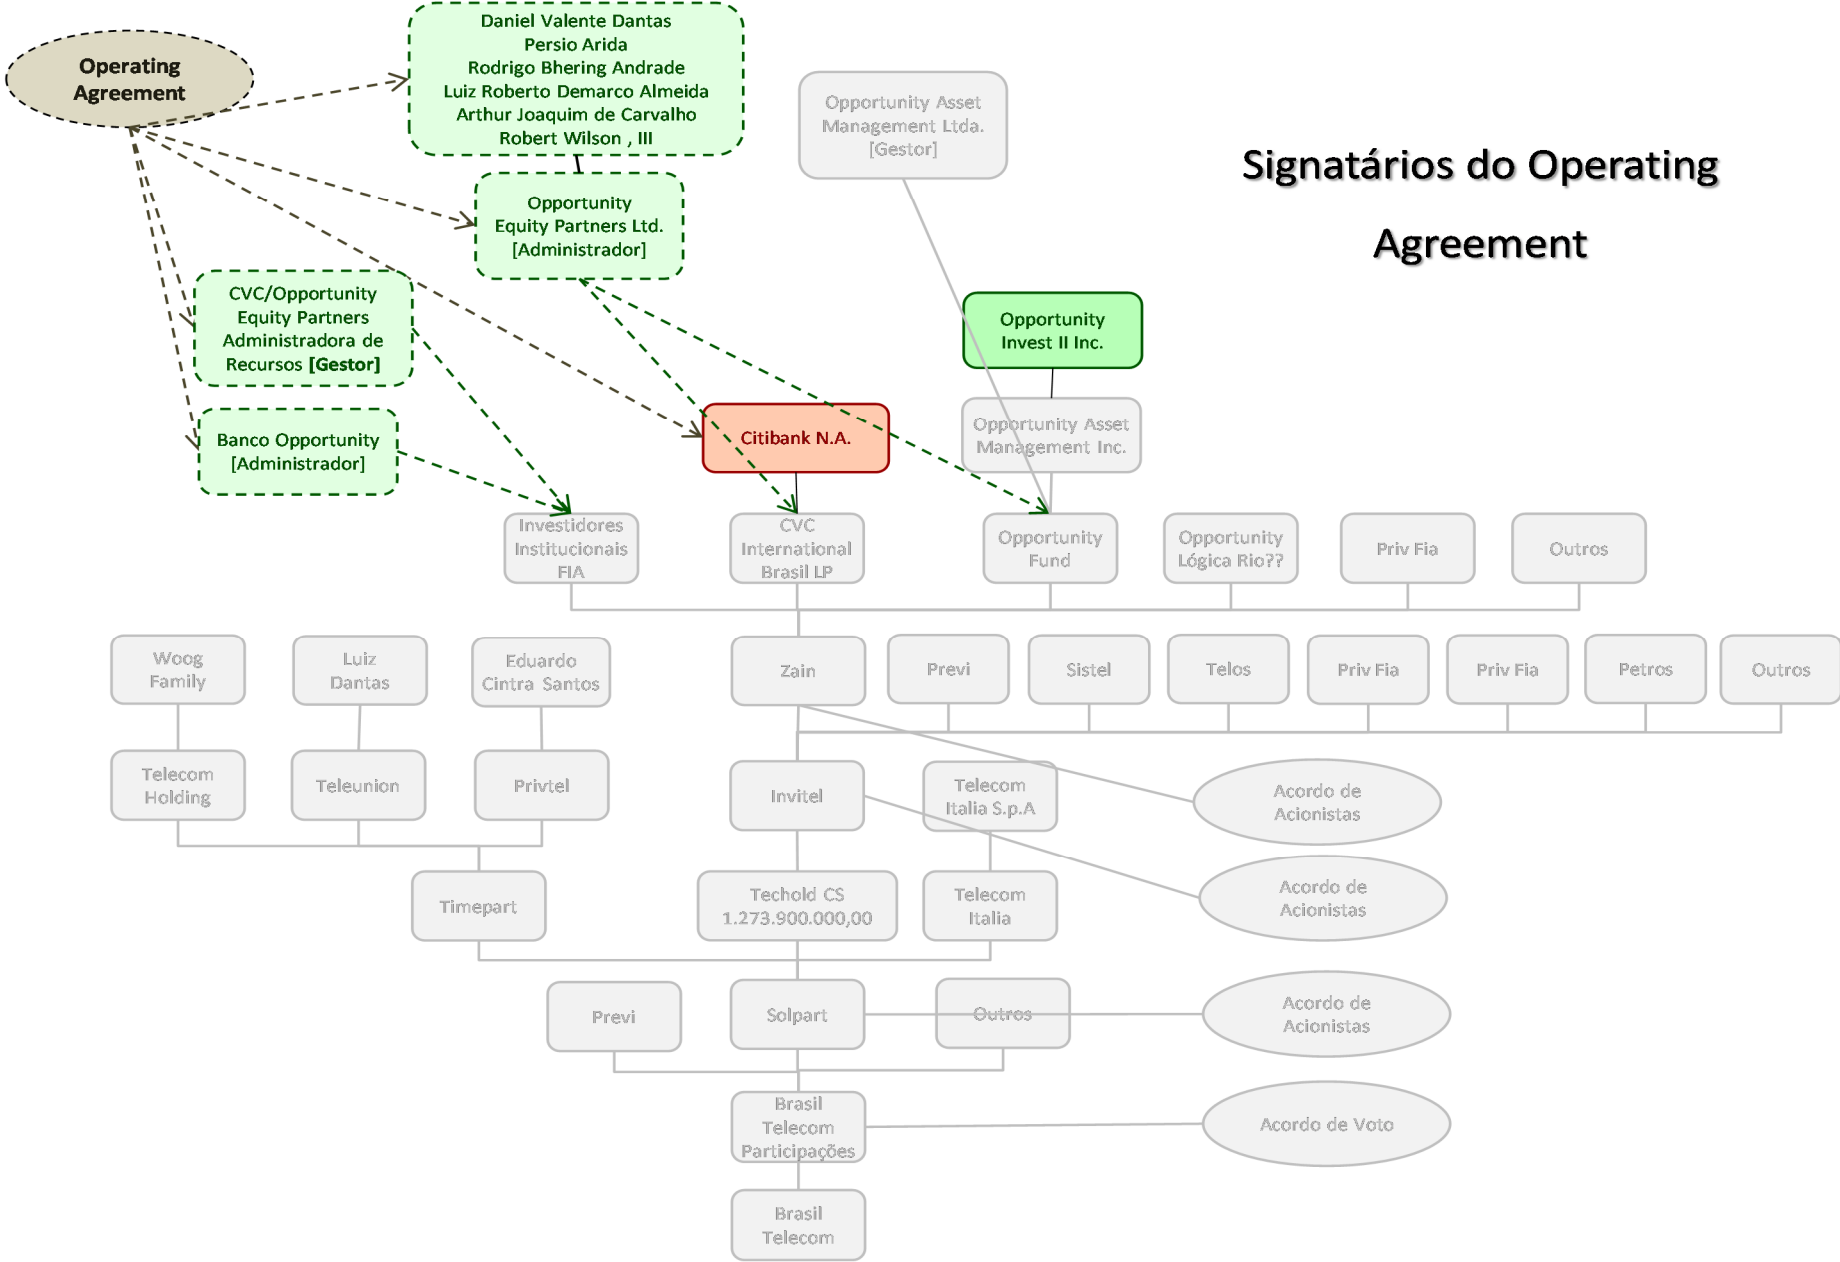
Operating Agreement

Daniel Valente Dantas
Persio Arida
Rodrigo Bhering Andrade
Luiz Roberto Demarco Almeida
Arthur Joaquim de Carvalho
Robert Wilson , III

Opportunity Asset Management Ltda. [Gestor]

Signatários do Operating Agreement

Opportunity Equity Partners Ltd. [Administrador]

CVC/Opportunity Equity Partners Administradora de Recursos [Gestor]

Opportunity Invest II Inc.

Citibank N.A.

Opportunity Asset Management Inc.

Banco Opportunity [Administrador]

Investidores Institucionais FIA

CVC International Brasil LP

Opportunity Fund

Opportunity Lógica Rio??

Priv Fia

Outros

Woog Family

Luiz Dantas

Eduardo Cintra Santos

Zain

Previ

Sistel

Telos

Priv Fia

Priv Fia

Petros

Outros

Telecom Holding

Teleunion

Privtel

Invitel

Telecom Italia S.p.A

Acordo de Acionistas

Acordo de Acionistas

Timepart

Techold CS 1.273.900.000,00

Telecom Italia

Previ

Solpart

Outros

Acordo de Acionistas

Brasil Telecom Participações

Acordo de Voto

Brasil Telecom